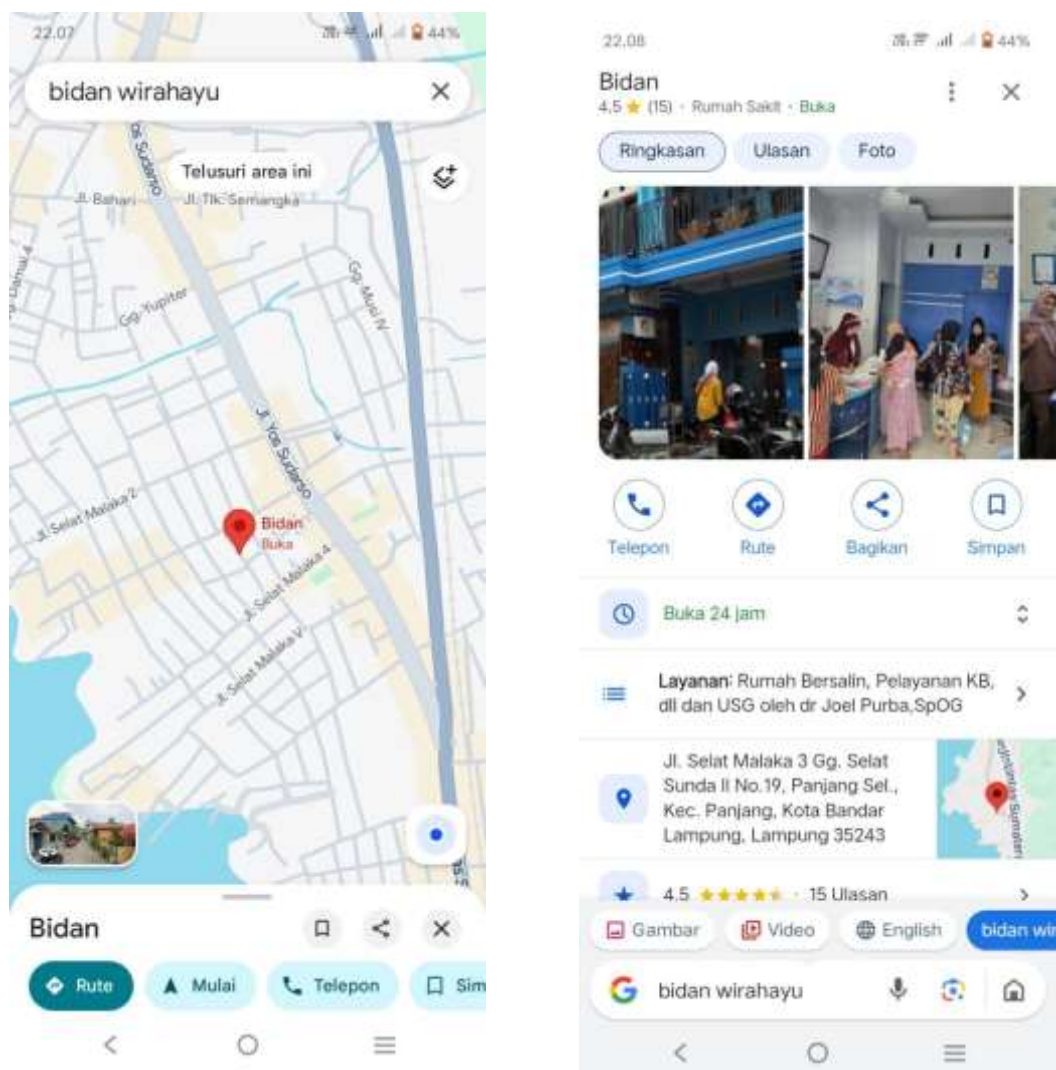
22.07 44%

bidan wirahayu ×

Telusuri area ini

Jl. Bahari Jl. Tlk. Semangka

Gg. Yupiter Gg. Murai IV

Jl. Yos Sudarso

Jl. Selat Malaka 2

Bidan
Buka

Jl. Selat Malaka 4

Jl. Selat Malaka V

Bidan

Rute Mulai Telepon Sim

22.08 44%

Bidan
4,5 ★ (15) · Rumah Sakit · Buka

Ringkasan Ulasan Foto

Telepon Rute Bagikan Simpan

Buka 24 jam

Layanan: Rumah Bersalin, Pelayanan KB, dll dan USG oleh dr Joel Purba,SpOG

Jl. Selat Malaka 3 Gg. Selat Sunda II No.19, Panjang Sel., Kec. Panjang, Kota Bandar Lampung, Lampung 35243

4,5 ★★★★★ · 15 Ulasan

Gambar Video English bidan wi

bidan wirahayu